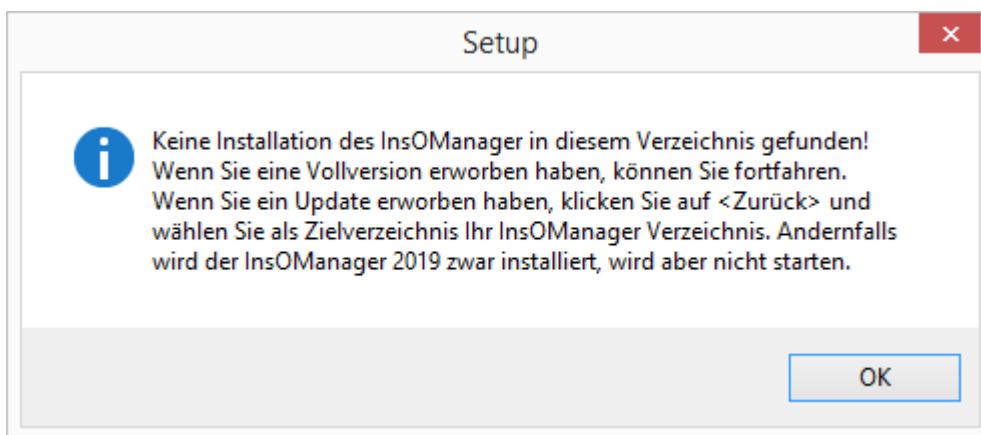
Setup

Keine Installation des InsOManager in diesem Verzeichnis gefunden! Wenn Sie eine Vollversion erworben haben, können Sie fortfahren. Wenn Sie ein Update erworben haben, klicken Sie auf <Zurück> und wählen Sie als Zielverzeichnis Ihr InsOManager Verzeichnis. Andernfalls wird der InsOManager 2019 zwar installiert, wird aber nicht starten.

OK